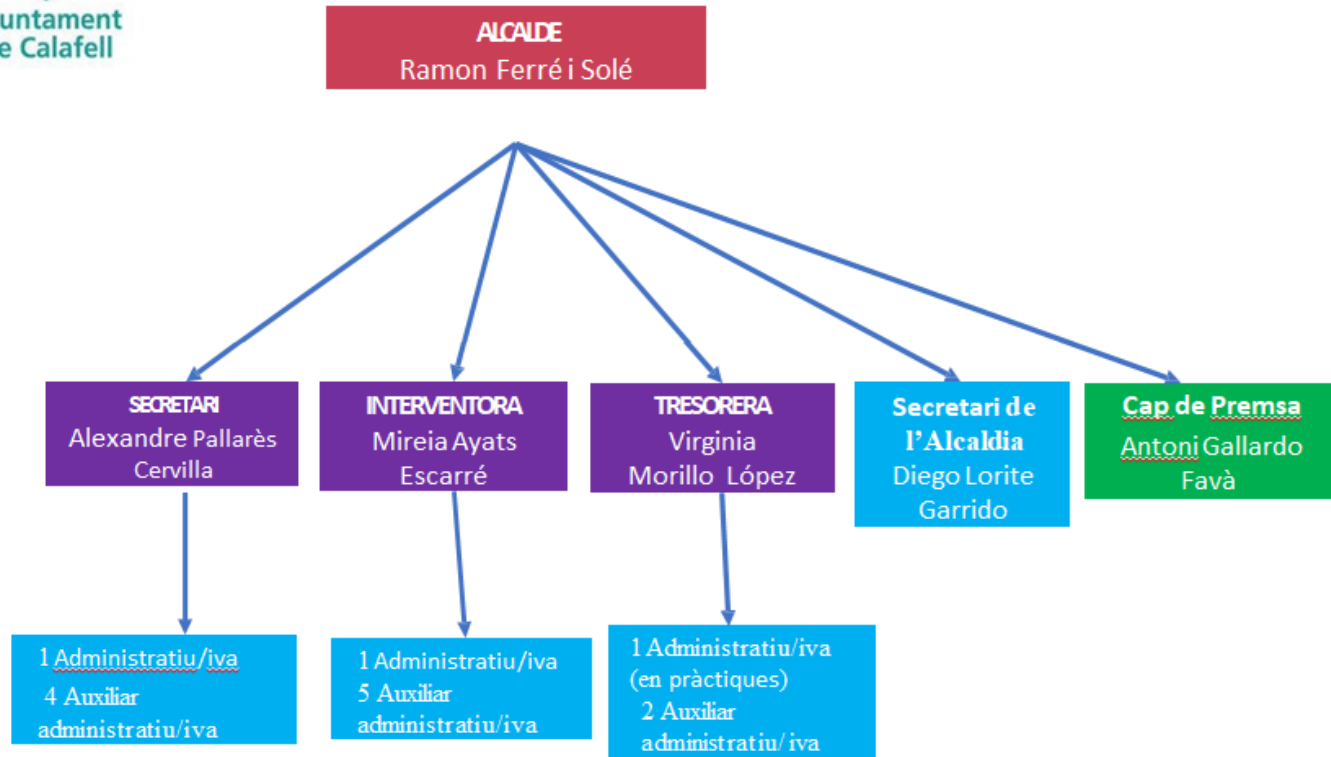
untament
e Calafell

ALCALDE
Ramon Ferré i Solé

SECRETARI
Alexandre Pallarès Cervilla

INTERVENTORA
Mireia Ayats Escarré

TRESORERA
Virginia Morillo López

Secretari de l'Alcaldia
Diego Lorite Garrido

Cap de Premsa
Antoni Gallardo Favà

1 Administratiu/iva
4 Auxiliar administratiu/iva

1 Administratiu/iva
5 Auxiliar administratiu/iva

1 Administratiu/iva (en pràctiques)
2 Auxiliar administratiu/ iva